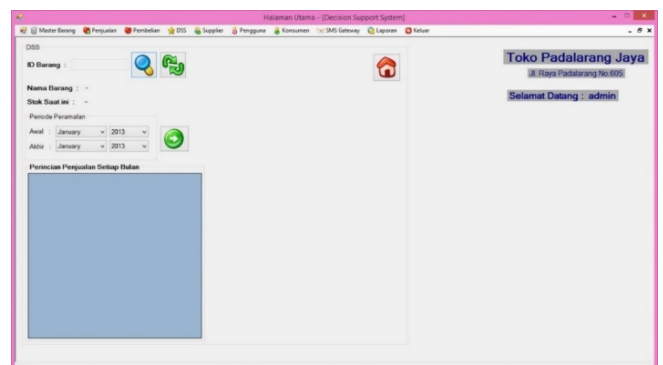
Halaman Utama - [Decision Support System]

Master Barang Penjualan Pembelian DSS Supplier Pengguna Konsumen SMS Gateway Laporan Keluar

DSS

ID Barang :

Nama Barang : -

Stok Saat ini : -

Periode Peramalan

Awal : January 2013

Akhir : January 2013

Perincian Penjualan Setiap Bulan

Toko Padalarang Jaya

Jl. Raya Padalarang No.605

Selamat Datang : admin